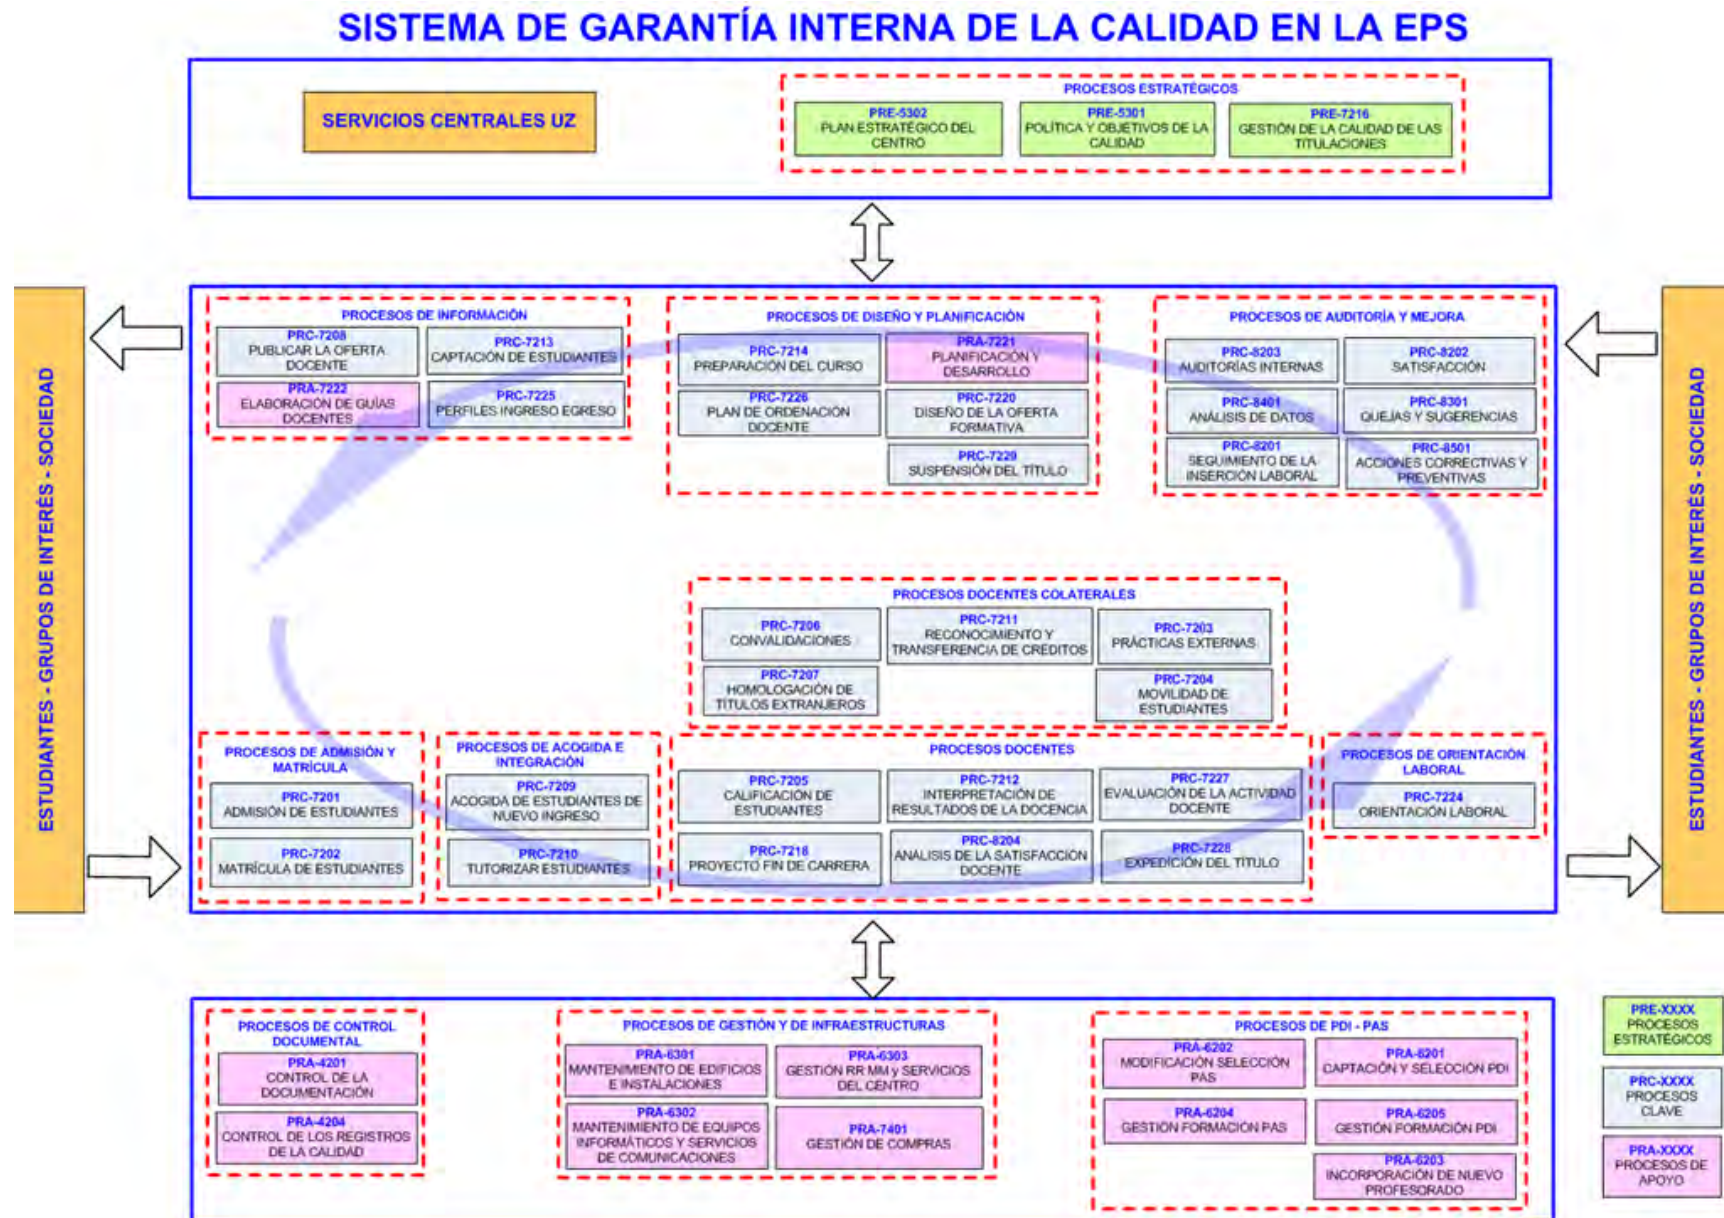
SISTEMA DE GARANTÍA INTERNA DE LA CALIDAD EN LA EPS

SERVICIOS CENTRALES UZ

PROCESOS ESTRATÉGICOS

PRE-5302
PLAN ESTRATÉGICO DEL CENTRO

PRE-5301
POLÍTICA Y OBJETIVOS DE LA CALIDAD

PRE-7216
GESTIÓN DE LA CALIDAD DE LAS TITULACIONES

ESTUDIANTES - GRUPOS DE INTERÉS - SOCIEDAD

PROCESOS DE INFORMACIÓN

PRC-7208
PUBLICAR LA OFERTA DOCENTE

PRC-7213
CAPTACIÓN DE ESTUDIANTES

PRA-7222
ELABORACIÓN DE GUÍAS DOCENTES

PRC-7225
PERFILES INGRESO EGRESO

PROCESOS DE DISEÑO Y PLANIFICACIÓN

PRC-7214
PREPARACIÓN DEL CURSO

PRA-7221
PLANIFICACIÓN Y DESARROLLO

PRC-7226
PLAN DE ORDENACIÓN DOCENTE

PRC-7220
DISEÑO DE LA OFERTA FORMATIVA

PRC-7229
SUSPENSIÓN DEL TÍTULO

PROCESOS DE AUDITORÍA Y MEJORA

PRC-8203
AUDITORÍAS INTERNAS

PRC-8202
SATISFACCIÓN

PRC-8401
ANÁLISIS DE DATOS

PRC-8301
QUEJAS Y SUGERENCIAS

PRC-8201
SEGUIMIENTO DE LA INSERCIÓN LABORAL

PRC-8501
ACCIONES CORRECTIVAS Y PREVENTIVAS

PROCESOS DOCENTES COLATERALES

PRC-7206
CONVALIDACIONES

PRC-7211
RECONOCIMIENTO Y TRANSFERENCIA DE CRÉDITOS

PRC-7203
PRÁCTICAS EXTERNAS

PRC-7207
HOMOLOGACIÓN DE TÍTULOS EXTRANJEROS

PRC-7204
MOVILIDAD DE ESTUDIANTES

PROCESOS DE ADMISIÓN Y MATRÍCULA

PRC-7201
ADMISIÓN DE ESTUDIANTES

PRC-7202
MATRÍCULA DE ESTUDIANTES

PROCESOS DE ACOGIDA E INTEGRACIÓN

PRC-7209
ACOGIDA DE ESTUDIANTES DE NUEVO INGRESO

PRC-7210
TUTORIZAR ESTUDIANTES

PROCESOS DOCENTES

PRC-7205
CALIFICACIÓN DE ESTUDIANTES

PRC-7212
INTERPRETACIÓN DE RESULTADOS DE LA DOCENCIA

PRC-7227
EVALUACIÓN DE LA ACTIVIDAD DOCENTE

PRC-7218
PROYECTO FIN DE CARRERA

PRC-8204
ANÁLISIS DE LA SATISFACCIÓN DOCENTE

PRC-7228
EXPEDICIÓN DEL TÍTULO

PROCESOS DE ORIENTACIÓN LABORAL

PRC-7224
ORIENTACIÓN LABORAL

ESTUDIANTES - GRUPOS DE INTERÉS - SOCIEDAD

PROCESOS DE CONTROL DOCUMENTAL

PRA-4201
CONTROL DE LA DOCUMENTACIÓN

PRA-4204
CONTROL DE LOS REGISTROS DE LA CALIDAD

PROCESOS DE GESTIÓN Y DE INFRAESTRUCTURAS

PRA-6301
MANTENIMIENTO DE EDIFICIOS E INSTALACIONES

PRA-6303
GESTIÓN RR MM y SERVICIOS DEL CENTRO

PRA-6302
MANTENIMIENTO DE EQUIPOS INFORMÁTICOS Y SERVICIOS DE COMUNICACIONES

PRA-7401
GESTIÓN DE COMPRAS

PROCESOS DE PDI - PAS

PRA-6202
MODIFICACIÓN SELECCIÓN PAS

PRA-6201
CAPTACIÓN Y SELECCIÓN PDI

PRA-6204
GESTIÓN FORMACIÓN PAS

PRA-6205
GESTIÓN FORMACIÓN PDI

PRA-6203
INCORPORACIÓN DE NUEVO PROFESORADO

PRE-XXXX
PROCESOS ESTRATÉGICOS

PRC-XXXX
PROCESOS CLAVE

PRA-XXXX
PROCESOS DE APOYO